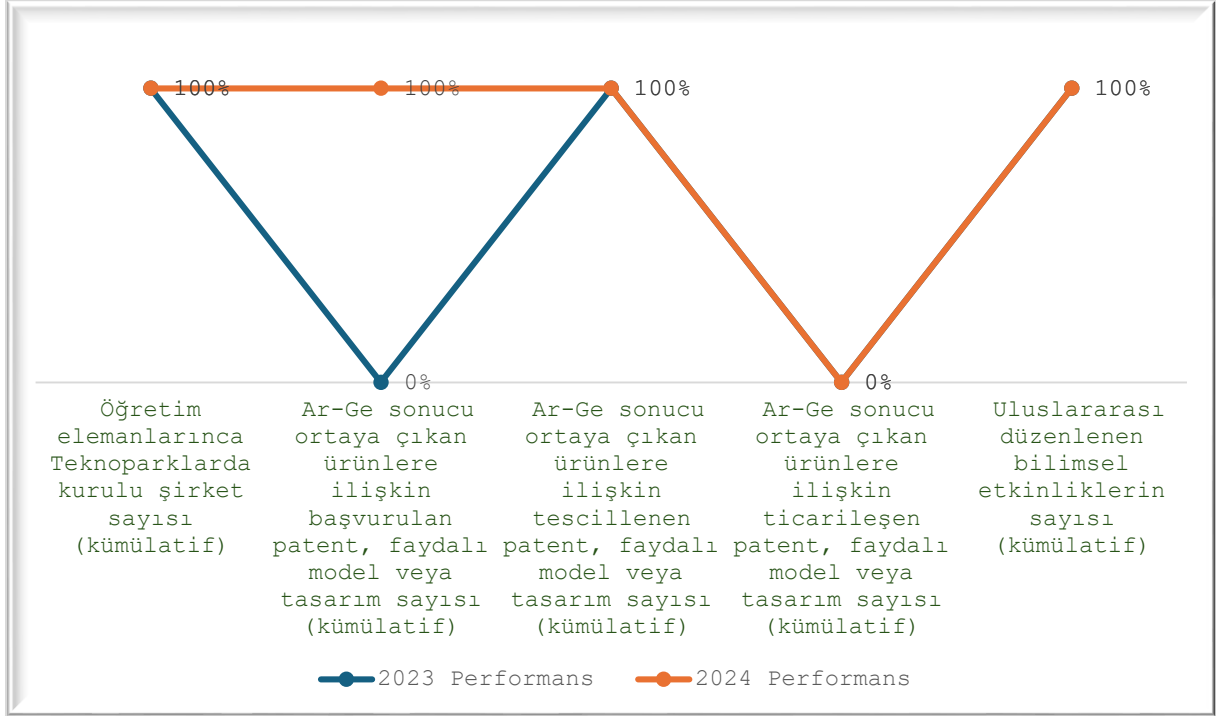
100%
100%
100%
100%
0%
0%

Öğretim elemanlarınca Teknoparklarda kurulu şirket sayısı (kümülatif)

Ar-Ge sonucu ortaya çıkan ürünlere ilişkin başvurulan patent, faydalı model veya tasarım sayısı (kümülatif)

Ar-Ge sonucu ortaya çıkan ürünlere ilişkin tescillenen patent, faydalı model veya tasarım sayısı (kümülatif)

Ar-Ge sonucu ortaya çıkan ürünlere ilişkin ticarileşen patent, faydalı model veya tasarım sayısı (kümülatif)

Uluslararası düzenlenen bilimsel etkinliklerin sayısı (kümülatif)

2023 Performans
2024 Performans